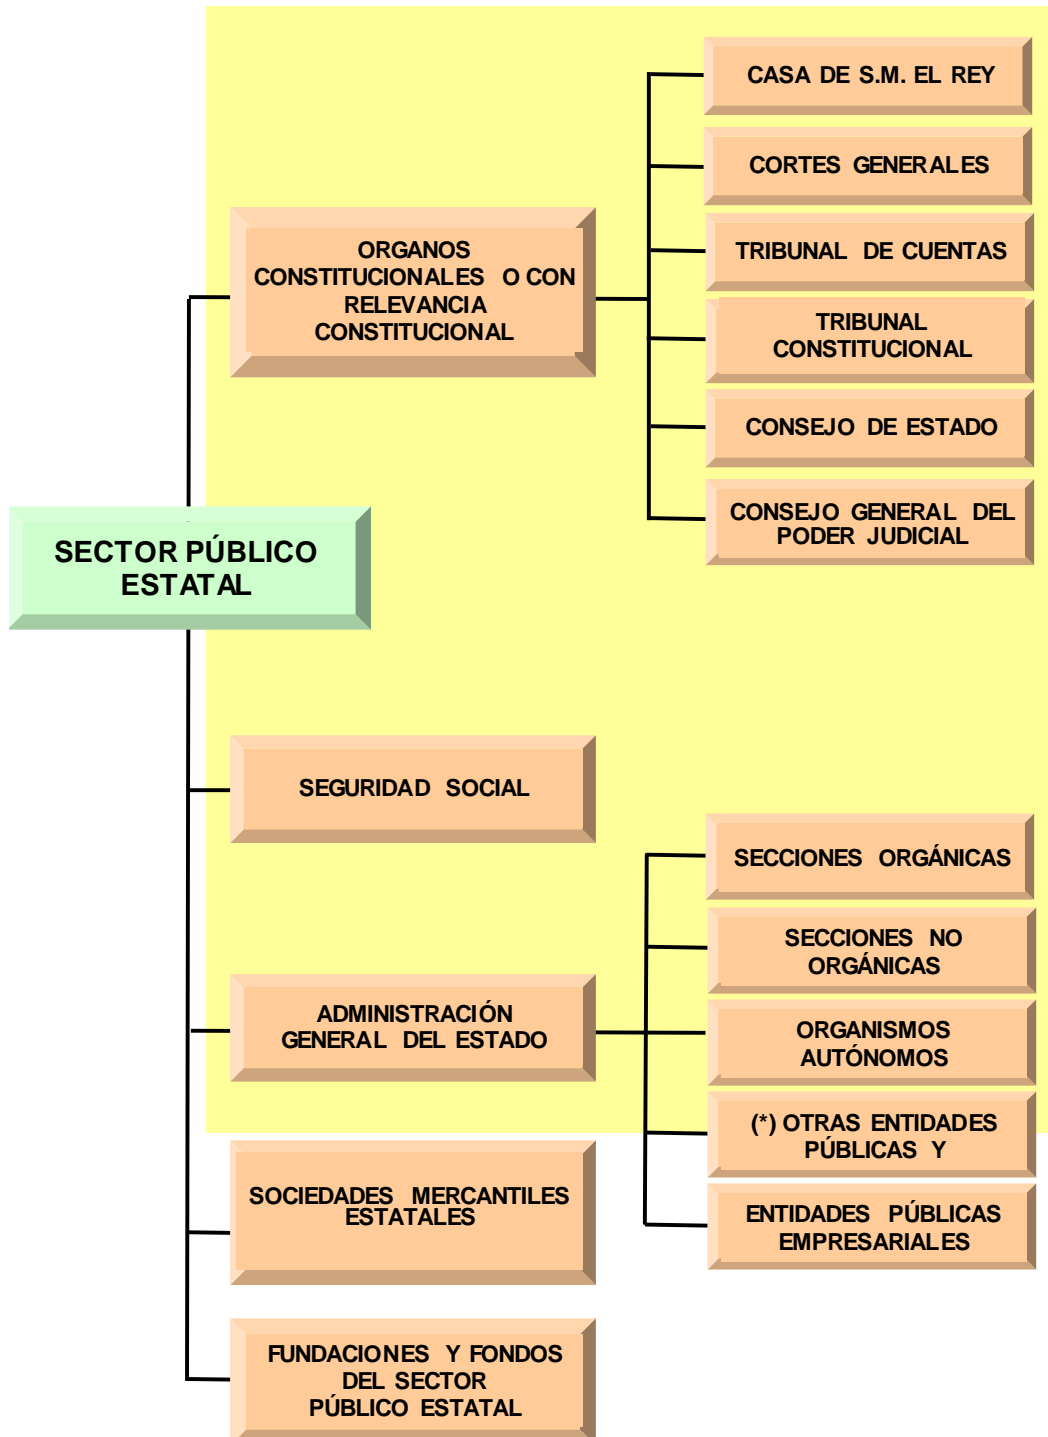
SECTOR PÚBLICO ESTATAL

ORGANOS CONSTITUCIONALES O CON RELEVANCIA CONSTITUCIONAL

CASA DE S.M. EL REY

CORTES GENERALES

TRIBUNAL DE CUENTAS

TRIBUNAL CONSTITUCIONAL

CONSEJO DE ESTADO

CONSEJO GENERAL DEL PODER JUDICIAL

SEGURIDAD SOCIAL

ADMINISTRACIÓN GENERAL DEL ESTADO

SECCIONES ORGÁNICAS

SECCIONES NO ORGÁNICAS

ORGANISMOS AUTÓNOMOS

(*) OTRAS ENTIDADES PÚBLICAS Y

ENTIDADES PÚBLICAS EMPRESARIALES

SOCIEDADES MERCANTILES ESTATALES

FUNDACIONES Y FONDOS DEL SECTOR PÚBLICO ESTATAL